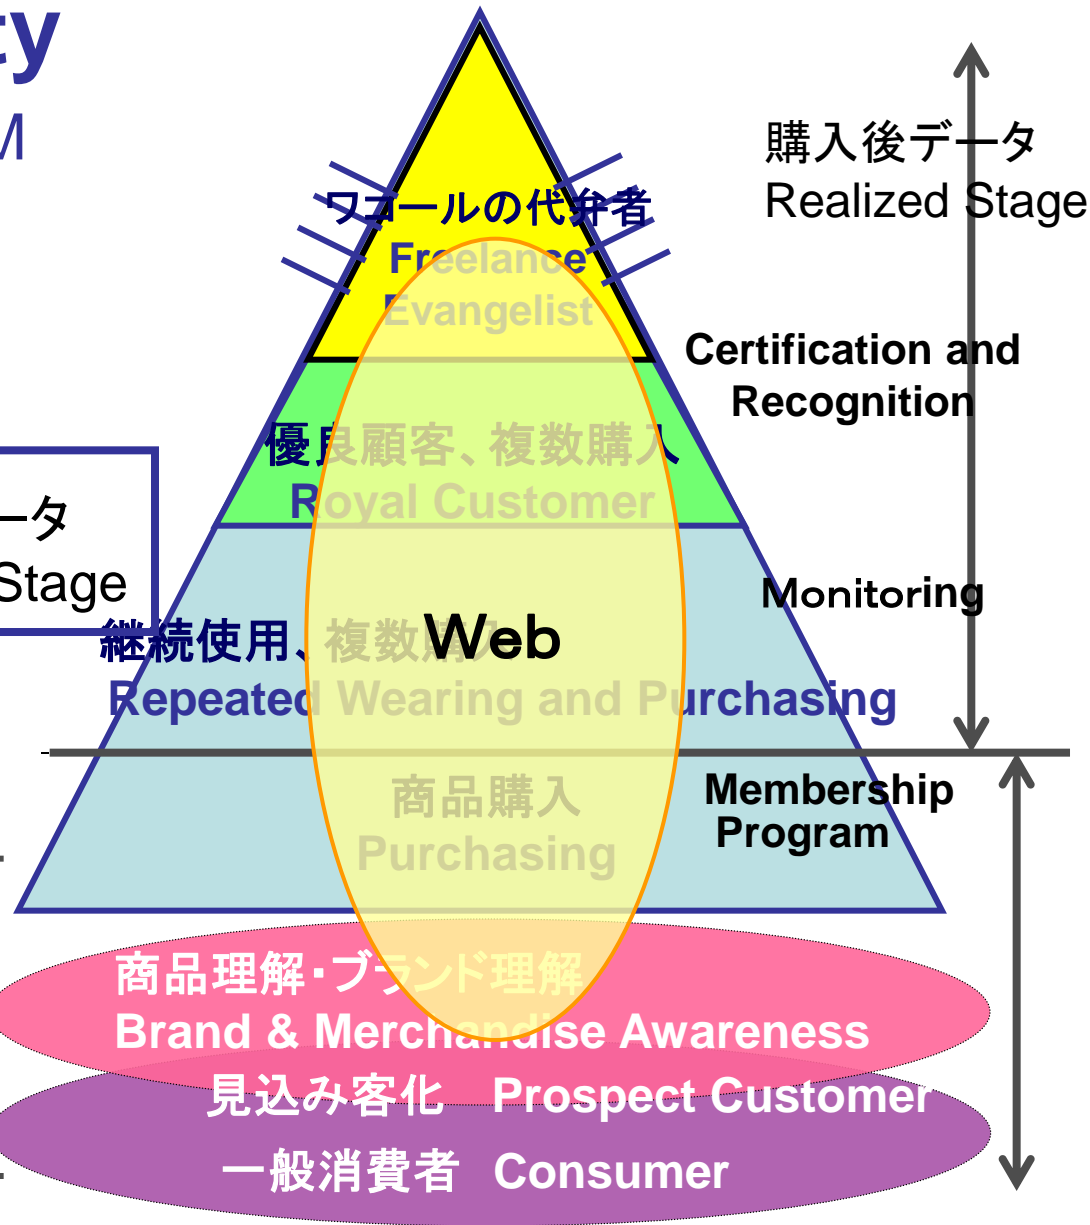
cy
M

ワコールの代弁者
Freelance
Evangelist

優良顧客、複数購入
Royal Customer

継続使用、複数購入
Repeated Wearing and Purchasing

Web

商品購入
Purchasing

商品理解・ブランド理解
Brand & Merchandise Awareness

見込み客化　Prospect Customer

一般消費者　Consumer

購入後データ
Realized Stage

Certification and Recognition

Monitoring

Membership Program

ータ
Stage